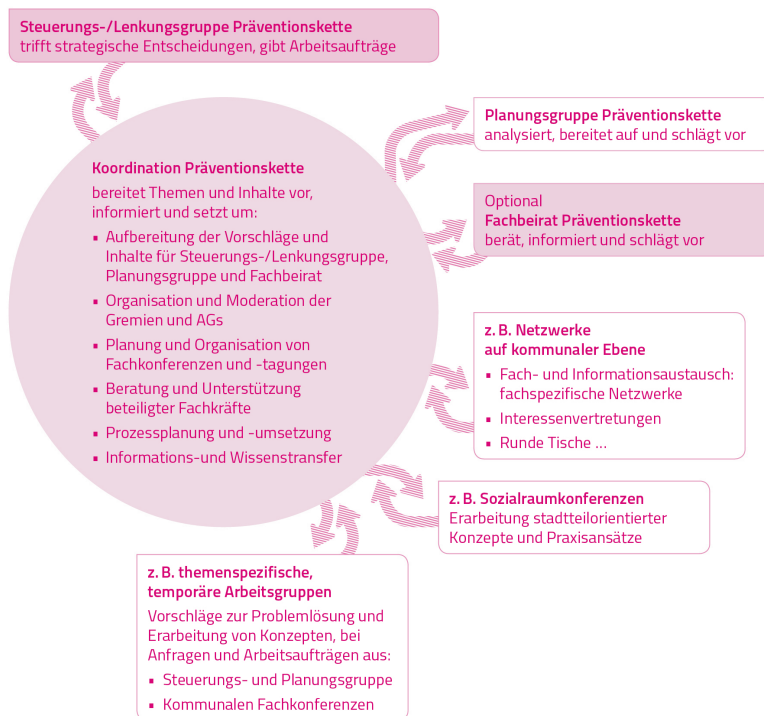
Steuerungs-/Lenkungsgruppe Präventionskette
trifft strategische Entscheidungen, gibt Arbeitsaufträge

Planungsgruppe Präventionskette
analysiert, bereitet auf und schlägt vor

Koordination Präventionskette
bereitet Themen und Inhalte vor, informiert und setzt um:

- Aufbereitung der Vorschläge und Inhalte für Steuerungs-/Lenkungsgruppe, Planungsgruppe und Fachbeirat
- Organisation und Moderation der Gremien und AGs
- Planung und Organisation von Fachkonferenzen und -tagungen
- Beratung und Unterstützung beteiligter Fachkräfte
- Prozessplanung und -umsetzung
- Informations-und Wissenstransfer

Optional
Fachbeirat Präventionskette
berät, informiert und schlägt vor

z. B. Netzwerke auf kommunaler Ebene
- Fach- und Informationsaustausch: fachspezifische Netzwerke
- Interessenvertretungen
- Runde Tische ...

z. B. Sozialraumkonferenzen
Erarbeitung stadtteilorientierter Konzepte und Praxisansätze

z. B. themenspezifische, temporäre Arbeitsgruppen
Vorschläge zur Problemlösung und Erarbeitung von Konzepten, bei Anfragen und Arbeitsaufträgen aus:
- Steuerungs- und Planungsgruppe
- Kommunalen Fachkonferenzen